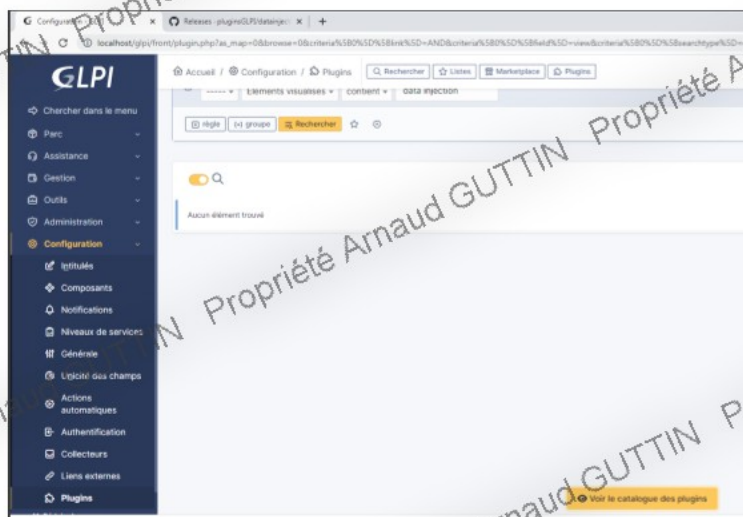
Configuration - GLPI × Releases · pluginsGLPI/datainje × +

localhost/glpi/front/plugin.php?as_map=0&browse=0&criteria%5B0%5D%5Blink%5D=AND&criteria%5B0%5D%5Bfield%5D=view&criteria%5B0%5D%5Bsearchtype%5D=

GLPI

Accueil / Configuration / Plugins | Rechercher | Listes | Marketplace | Plugins

----- Éléments visualisés contient data injection

règle | groupe | Rechercher

Aucun élément trouvé

Chercher dans le menu
Parc
Assistance
Gestion
Outils
Administration
Configuration
Intitulés
Composants
Notifications
Niveaux de services
Générale
Unicité des champs
Actions automatiques
Authentification
Collecteurs
Liens externes
Plugins

Voir le catalogue des plugins

Propriété Arnaud GUTTIN Propriété Arnaud GUTTIN Propriété Arnaud GUTTIN Propriété A